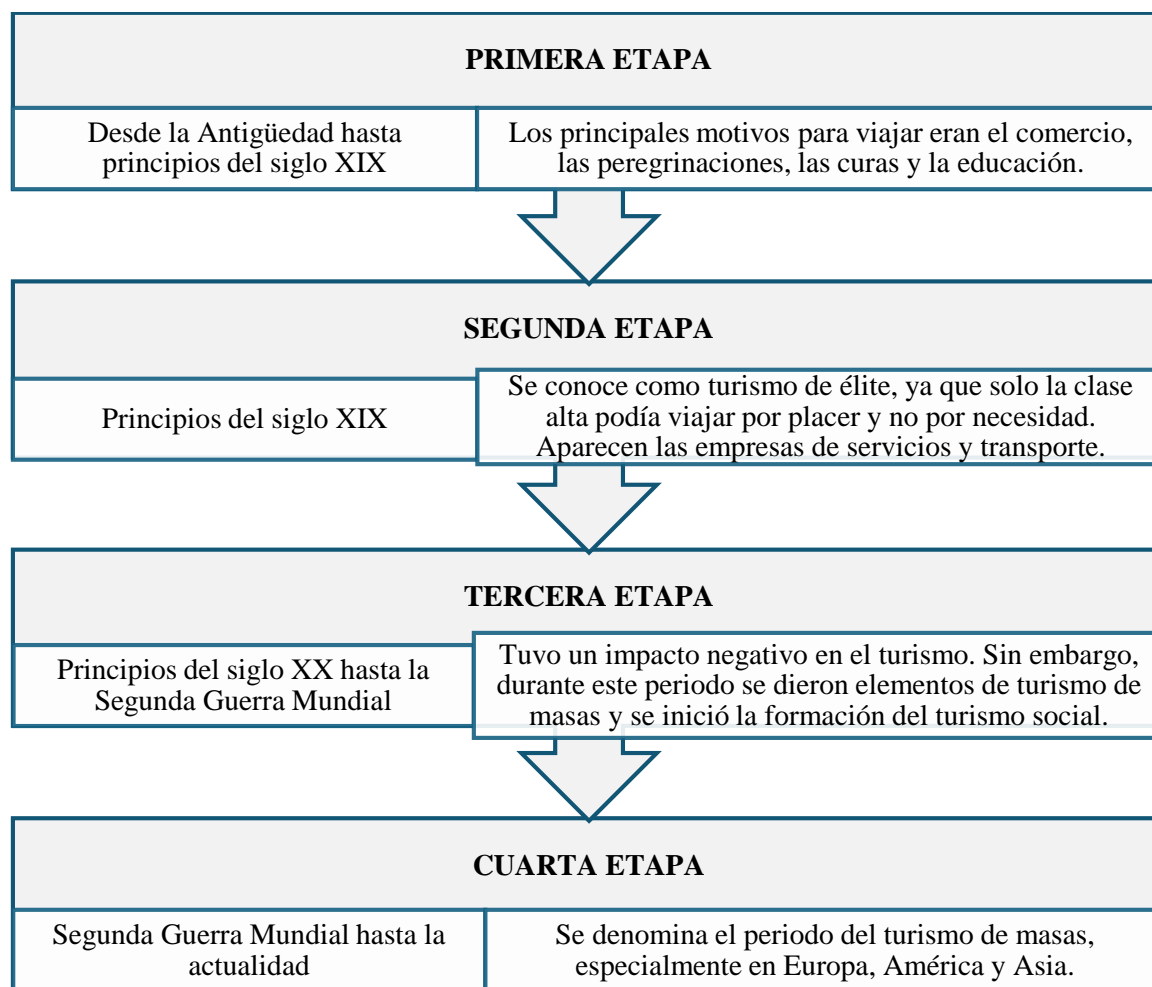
PRIMERA ETAPA

Desde la Antigüedad hasta principios del siglo XIX

Los principales motivos para viajar eran el comercio, las peregrinaciones, las curas y la educación.

SEGUNDA ETAPA

Principios del siglo XIX

Se conoce como turismo de élite, ya que solo la clase alta podía viajar por placer y no por necesidad. Aparecen las empresas de servicios y transporte.

TERCERA ETAPA

Principios del siglo XX hasta la Segunda Guerra Mundial

Tuvo un impacto negativo en el turismo. Sin embargo, durante este periodo se dieron elementos de turismo de masas y se inició la formación del turismo social.

CUARTA ETAPA

Segunda Guerra Mundial hasta la actualidad

Se denomina el periodo del turismo de masas, especialmente en Europa, América y Asia.